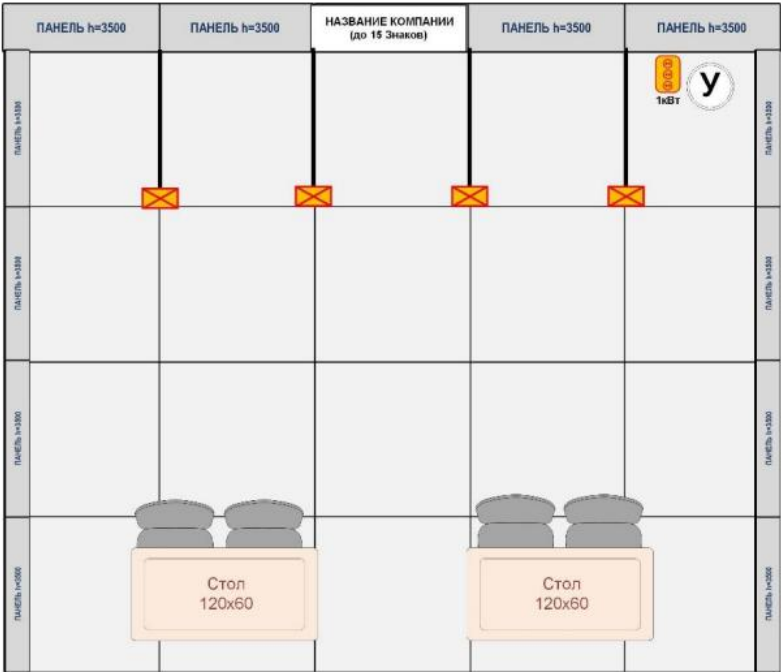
ПАНЕЛЬ h=3500

ПАНЕЛЬ h=3500

НАЗВАНИЕ КОМПАНИИ (до 15 Знаков)

ПАНЕЛЬ h=3500

ПАНЕЛЬ h=3500

1кВт

У

ПАНЕЛЬ h=3500

ПАНЕЛЬ h=3500

ПАНЕЛЬ h=3500

ПАНЕЛЬ h=3500

ПАНЕЛЬ h=3500

ПАНЕЛЬ h=3500

ПАНЕЛЬ h=3500

ПАНЕЛЬ h=3500

Стол 120х60

Стол 120х60